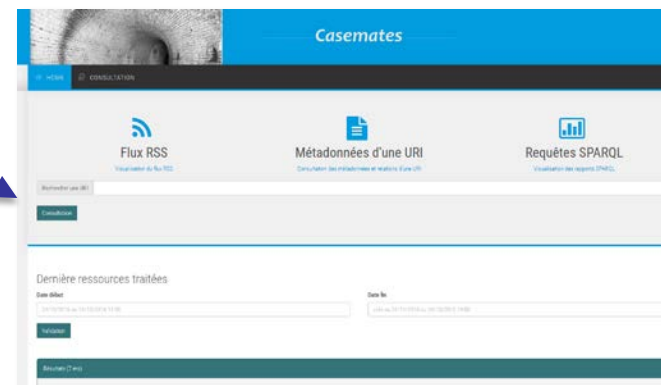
Casemates

HOME CONSULTATION

Flux RSS

Visualisation du flux RSS

Métadonnées d'une URI

Consultation des métadonnées et relations d'une URI

Requêtes SPARQL

Visualisation des rapports SPARQL

Rechercher une URI

Consultation

Dernière ressources traitées

Date début

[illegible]

Date fin

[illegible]

Validation

Résultats (7 en)